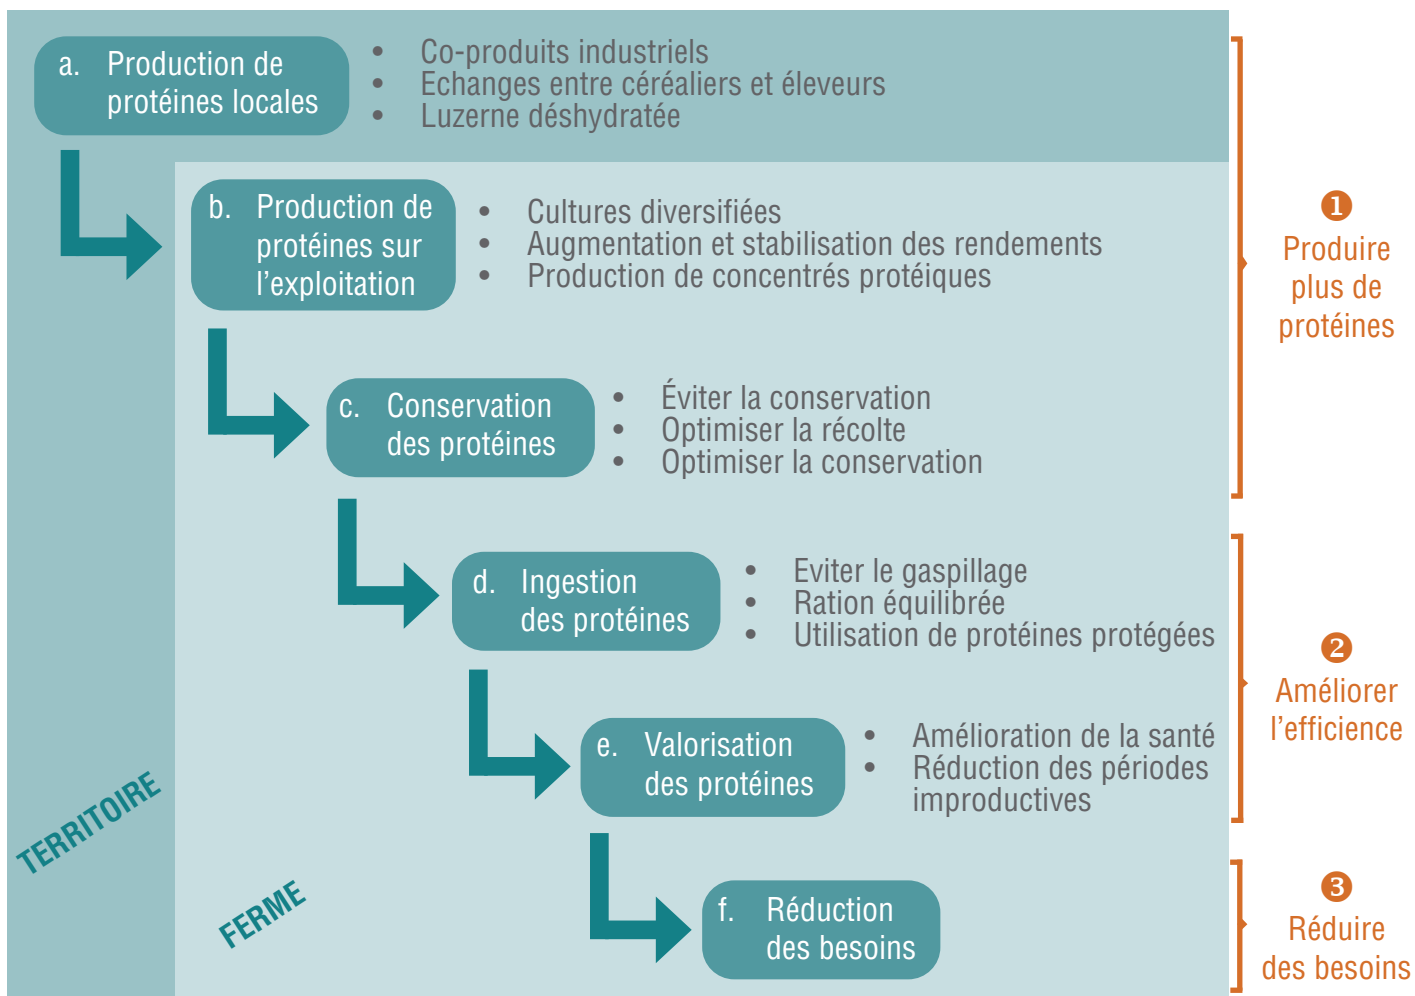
a. Production de protéines locales

- Co-produits industriels
- Echanges entre céréaliers et éleveurs
- Luzerne déshydratée

b. Production de protéines sur l'exploitation

- Cultures diversifiées
- Augmentation et stabilisation des rendements
- Production de concentrés protéiques

c. Conservation des protéines

- Éviter la conservation
- Optimiser la récolte
- Optimiser la conservation

d. Ingestion des protéines

- Eviter le gaspillage
- Ration équilibrée
- Utilisation de protéines protégées

e. Valorisation des protéines

- Amélioration de la santé
- Réduction des périodes improductives

f. Réduction des besoins

TERRITOIRE

FERME

1 Produire plus de protéines

2 Améliorer l'efficience

3 Réduire des besoins